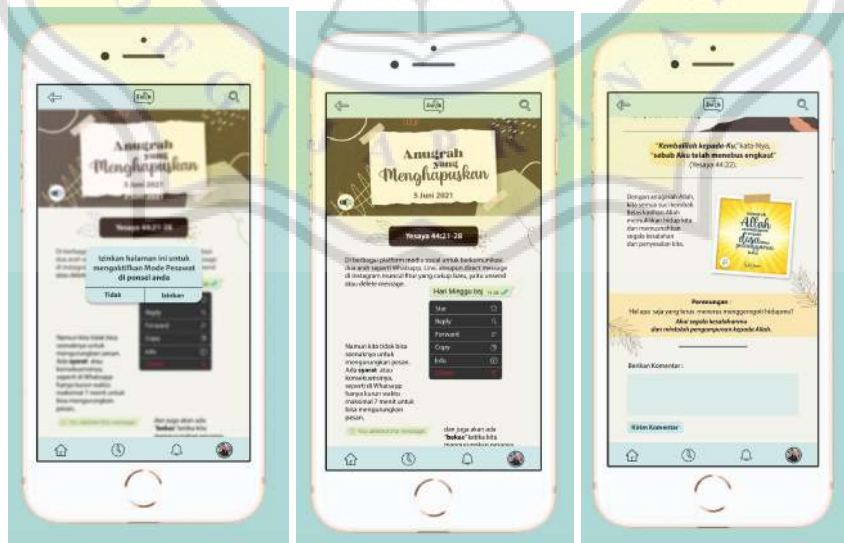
Anugrah yang Menghapuskan

5 Juni 2021

Yesaya 44:21-28

Izinkan halaman ini untuk mengaktifkan Mode Pesawat di ponsel anda

Tidak

Izinkan

Reply

Forward

Copy

Info

Namun kita tidak bisa semaunya untuk mengurungkan pesan. Ada syarat atau konsekuensinya, seperti di Whatsapp hanya kurun waktu maksimal 7 menit untuk bisa mengurungkan pesan.

You deleted this message

dan juga akan ada "bekas" ketika kita

Anugrah yang Menghapuskan

5 Juni 2021

Yesaya 44:21-28

Di berbagai platform media sosial untuk berkomunikasi dua arah seperti Whatsapp, Line, ataupun direct message di instagram muncul fitur yang cukup baru, yaitu unsend atau delete message.

Hari Minggu ini

Star

Reply

Forward

Copy

Info

Delete

Namun kita tidak bisa semaunya untuk mengurungkan pesan. Ada syarat atau konsekuensinya, seperti di Whatsapp hanya kurun waktu maksimal 7 menit untuk bisa mengurungkan pesan.

You deleted this message

dan juga akan ada "bekas" ketika kita

"Kembalilah kepada-Ku," kata-Nya, "sebab Aku telah menebus engkau!" (Yesaya 44:22).

Dengan anugerah Allah, kita semua sucikan lembar baru dan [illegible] hidup kita dan memulihkan segala kesalahan dan penyesalan kita.

Allah

Perenungan :
Hal apa saja yang terus menerus mengganggu hidupmu?
Akui segala kesalahanmu dan mintalah pengampunan kepada Allah.

Berikan Komentar :

Kirim Komentar